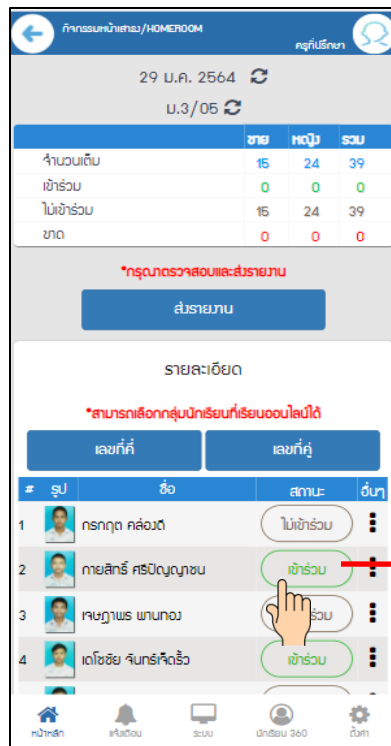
กิจกรรมหน้าเสาธง/HOMEROOM
ครูที่ปรึกษา

29 ม.ค. 2564

ม.3/05

| | ชาย | หญิง | รวม |
|---|---|---|---|
| จำนวนเต็ม | 15 | 24 | 39 |
| เข้าร่วม | 0 | 0 | 0 |
| ไม่เข้าร่วม | 15 | 24 | 39 |
| ขาด | 0 | 0 | 0 |

*กรุณาตรวจสอบและส่งรายงาน

ส่งรายงาน

รายละเอียด

*สามารถเลือกกลุ่มนักเรียนที่เรียนออนไลน์ได้

เลขที่คี่
เลขที่คู่

| # | รูป | ชื่อ | สถานะ | อื่นๆ |
|---|---|---|---|---|
| 1 | | กรกฤต คล่องดี | ไม่เข้าร่วม | |
| 2 | | กายสิทธิ์ ศรีปัญญาชน | เข้าร่วม | |
| 3 | | เจษฎาพร พานทอง | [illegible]ร่วม | |
| 4 | | เดโชชัย จันทร์เจิดจ้า | เข้าร่วม | |

หน้าหลัก
แจ้งเตือน
ระบบ
นักเรียน 360
ตั้งค่า